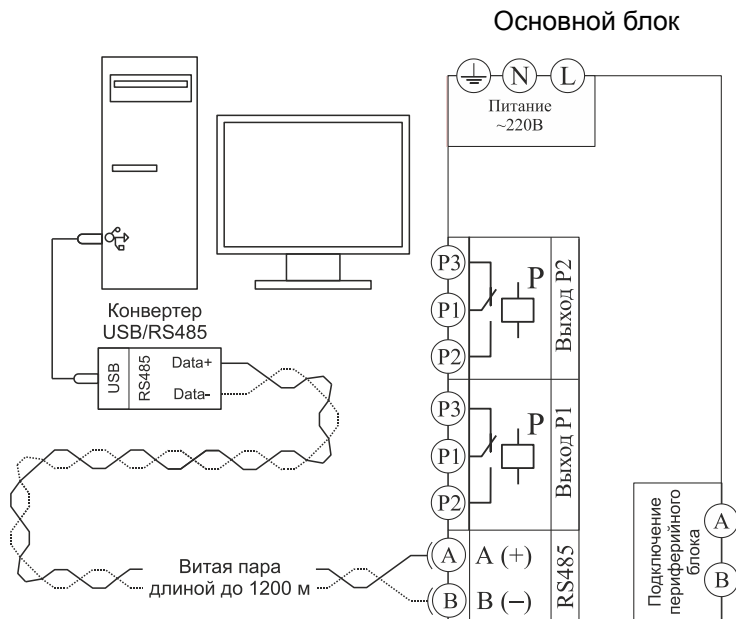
Основной блок

N

L

Питание ~220В

Конвертер USB/RS485

USB

RS485

Data+

Data-

P3

P1

P2

P

Выход P2

P3

P1

P2

P

Выход P1

A

A (+)

B

B (–)

RS485

Витая пара длиной до 1200 м

Подключение периферийного блока

A

B